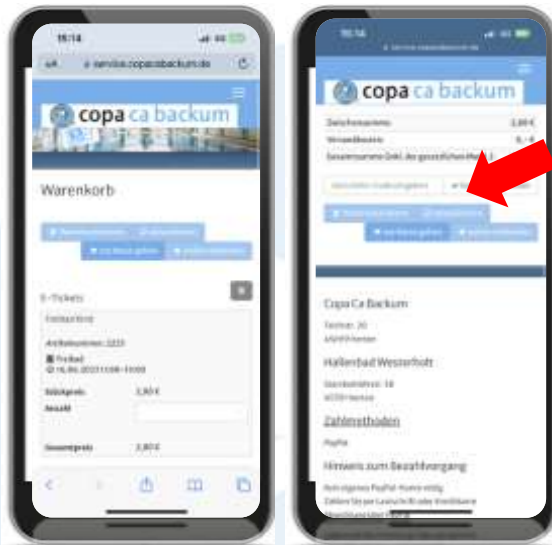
15:14

service.copacabackum.de

copa ca backum

Warenkorb

E-Tickets

Freibad

Artikelnummer: 2223

Freibad

16.06.2023 11:00 - 15:00

Stückpreis 2,80 €

Anzahl

Gesamtpreis 2,80 €

15:14

copa ca backum

Zwischensumme 2,80 €

Versandkosten 0,- €

Gesamtsumme (inkl. der gesetzlichen MwSt.)

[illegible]

Copa Ca Backum

Hallenbad Westerholt

Zahlmethoden

PayPal

Hinweis zum Bezahlvorgang

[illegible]